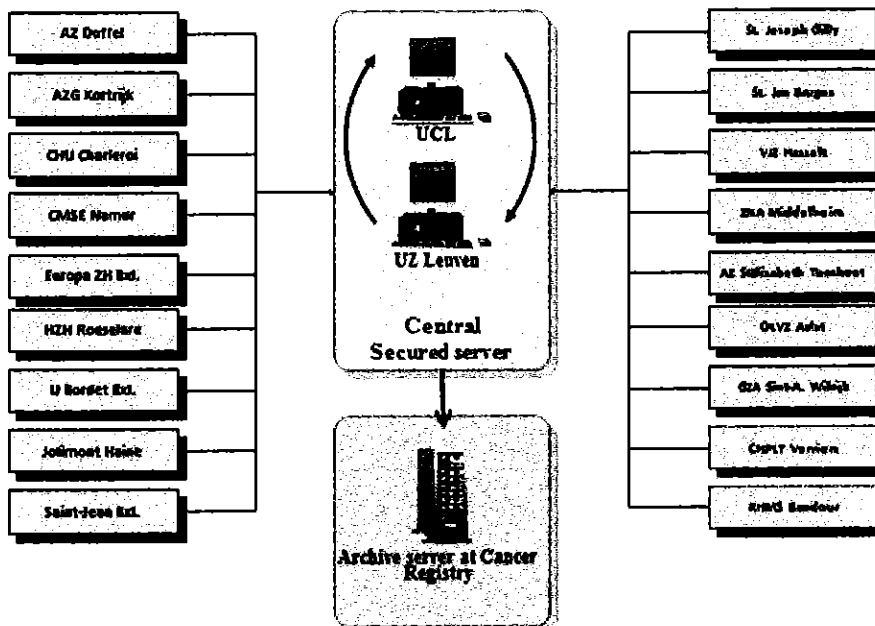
AZ Duffel

AZG Kortrijk

CHU Charleroi

CMSE Namur

Europa ZH Brl.

HZH Roeselare

U Bordet Brl.

Jolimont Haine

Saint-Jean Brl.

UCL

UZ Leuven

Central Secured server

Archive server at Cancer Registry

St. Joseph Gilly

St. Jan Brugge

VIII Hasselt

ZNA Middelheim

AZ St-Elisabeth Turnhout

OLVZ Aalst

GZA Sint-A. Wilrijk

CHPLT Verviers

AZ MS Bonheiden